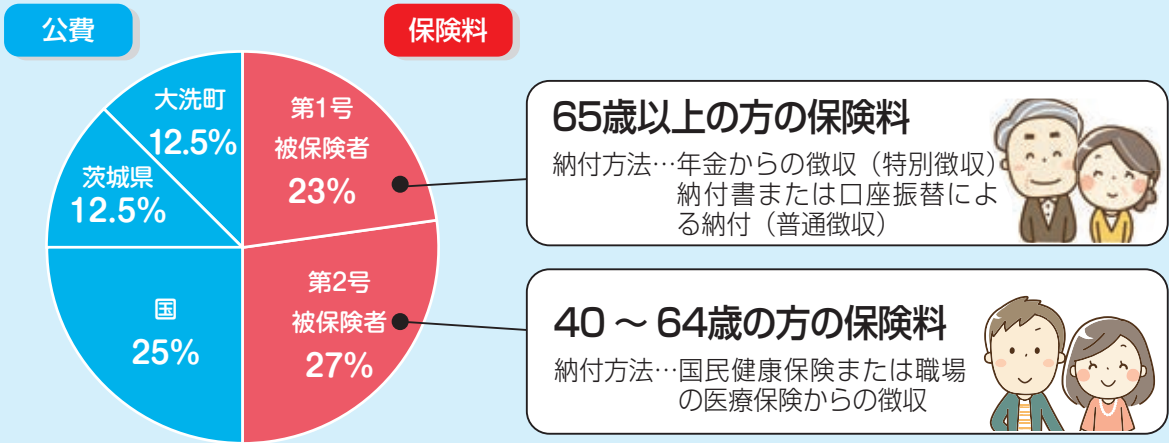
公費

保険料

大洗町
12.5%

茨城県
12.5%

国
25%

第1号
被保険者
23%

第2号
被保険者
27%

65歳以上の方の保険料
納付方法…年金からの徴収（特別徴収）
納付書または口座振替による納付（普通徴収）

40 ～ 64歳の方の保険料
納付方法…国民健康保険または職場の医療保険からの徴収